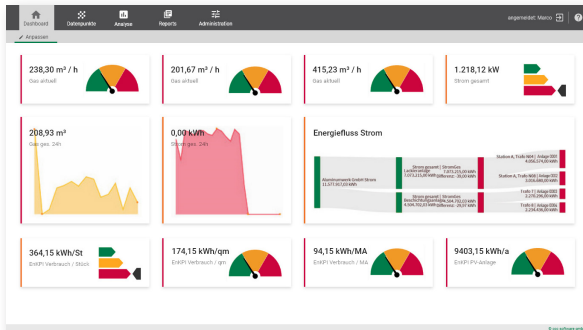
Dashboard Datenpunkte Analyse Reports Administration

angemeldet: Marco

Anpassen

238,30 m³ / h
Gas aktuell

201,67 m³ / h
Gas aktuell

415,23 m³ / h
Gas aktuell

1.218,12 kW
Strom gesamt

208,93 m³
Gas ges. 24h

0,00 kWh
Strom ges. 24h

Energiefluss Strom

Aluminiumwerk GmbH Strom 11.577.957,00 kWh

Strom gesamt | StromGas Lackieranlage 7.073.213,00 kWh

Strom gesamt | Stromlos Gleichrichterhalle 4.504.744,00 kWh

Station A, Trafo 004 | Anlage 001

Station A, Trafo 008 | Anlage 002

Trafo 1 | Anlage 003

Trafo 1 | Anlage 004

364,15 kWh/St
EnKPI Verbrauch / Stück

174,15 kWh/qm
EnKPI Verbrauch / qm

94,15 kWh/MA
EnKPI Verbrauch / MA

9403,15 kWh/a
EnKPI PV-Anlage